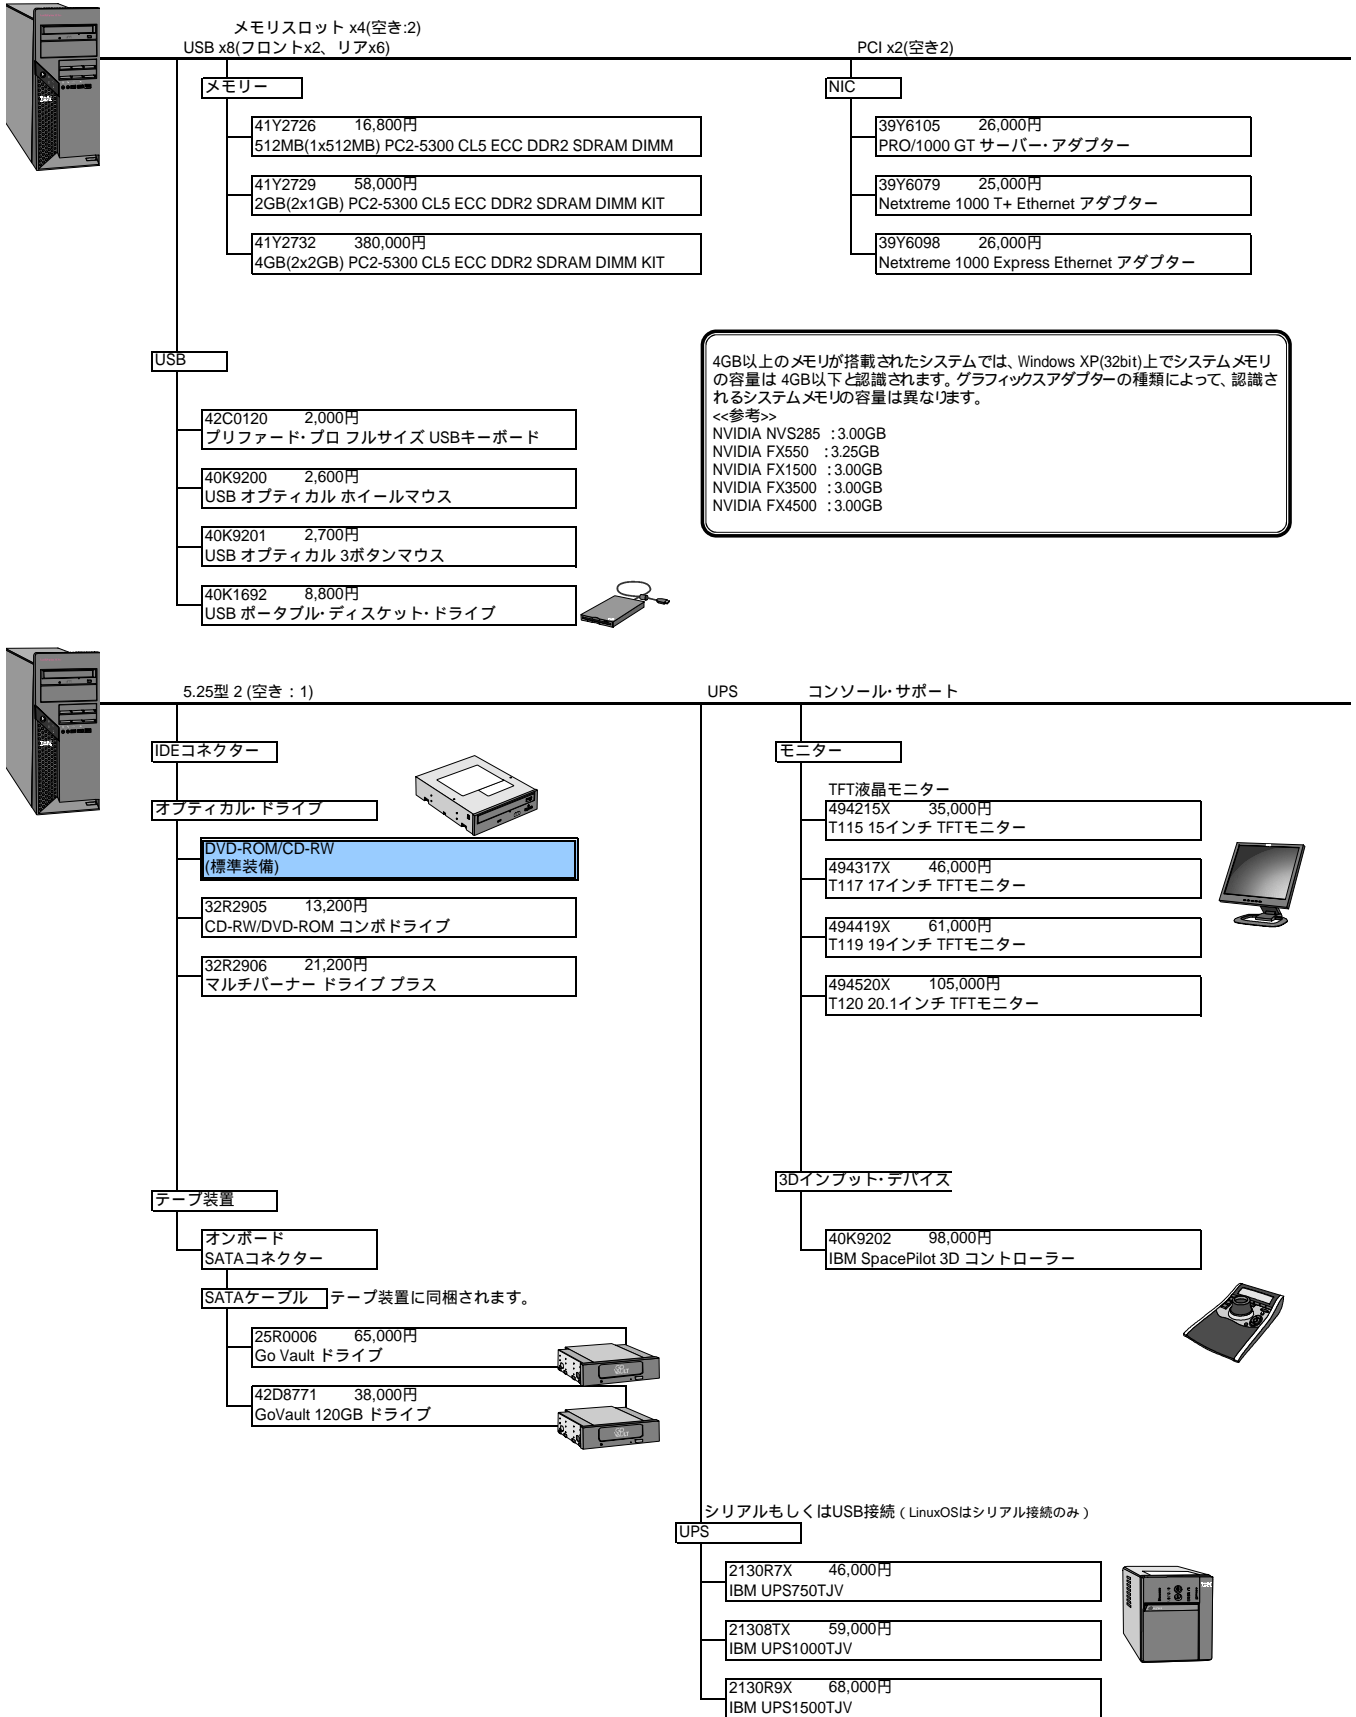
メモリスロット x4(空き:2)
USB x8(フロントx2、リアx6)

PCI x2(空き2)

メモリー

41Y2726 16,800円
512MB(1x512MB) PC2-5300 CL5 ECC DDR2 SDRAM DIMM

41Y2729 58,000円
2GB(2x1GB) PC2-5300 CL5 ECC DDR2 SDRAM DIMM KIT

41Y2732 380,000円
4GB(2x2GB) PC2-5300 CL5 ECC DDR2 SDRAM DIMM KIT

NIC

39Y6105 26,000円
PRO/1000 GT サーバー･アダプター

39Y6079 25,000円
Netxtreme 1000 T+ Ethernet アダプター

39Y6098 26,000円
Netxtreme 1000 Express Ethernet アダプター

4GB以上のメモリが搭載されたシステムでは、Windows XP(32bit)上でシステム メモリの容量は 4GB以下と認識されます。グラフィックスアダプターの種類によって、認識されるシステムメモリの容量は異なります。
<<参考>>
NVIDIA NVS285 : 3.00GB
NVIDIA FX550 : 3.25GB
NVIDIA FX1500 : 3.00GB
NVIDIA FX3500 : 3.00GB
NVIDIA FX4500 : 3.00GB

USB

42C0120 2,000円
プリファード･プロ フルサイズ USBキーボード

40K9200 2,600円
USB オプティカル ホイールマウス

40K9201 2,700円
USB オプティカル 3ボタンマウス

40K1692 8,800円
USB ポータブル･ディスケット･ドライブ

5.25型 2 (空き：1)

UPS コンソール･サポート

IDEコネクター

オプティカル･ドライブ

DVD-ROM/CD-RW
(標準装備)

32R2905 13,200円
CD-RW/DVD-ROM コンボドライブ

32R2906 21,200円
マルチバーナー ドライブ プラス

モニター

TFT液晶モニター
494215X 35,000円
T115 15インチ TFTモニター

494317X 46,000円
T117 17インチ TFTモニター

494419X 61,000円
T119 19インチ TFTモニター

494520X 105,000円
T120 20.1インチ TFTモニター

3Dインプット･デバイス

40K9202 98,000円
IBM SpacePilot 3D コントローラー

テープ装置

オンボード
SATAコネクター

SATAケーブル テープ装置に同梱されます。

25R0006 65,000円
Go Vault ドライブ

42D8771 38,000円
GoVault 120GB ドライブ

シリアルもしくはUSB接続 ( LinuxOSはシリアル接続のみ )
UPS

2130R7X 46,000円
IBM UPS750TJV

21308TX 59,000円
IBM UPS1000TJV

2130R9X 68,000円
IBM UPS1500TJV